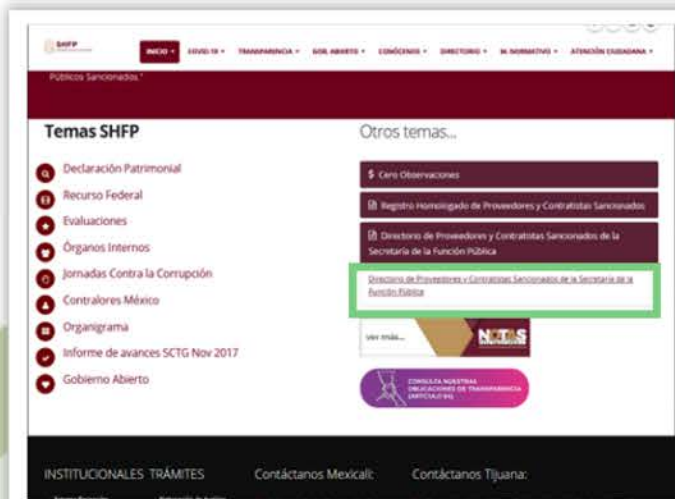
SHFP

INICIO ▾ COVID-19 ▾ TRANSPARENCIA ▾ GOB. ABIERTO ▾ CONÓCENOS ▾ DIRECTORIO ▾ M. NORMATIVO ▾ ATENCIÓN CIUDADANA ▾

Públicos Sancionados."

Temas SHFP

Declaración Patrimonial

Recurso Federal

Evaluaciones

Órganos Internos

Jornadas Contra la Corrupción

Contralores México

Organigrama

Informe de avances SCTG Nov 2017

Gobierno Abierto

Otros temas...

$ Cero Observaciones

Registro Homologado de Proveedores y Contratistas Sancionados

Directorio de Proveedores y Contratistas Sancionados de la Secretaría de la Función Pública

Directorio de Proveedores y Contratistas Sancionados de la Secretaría de la Función Pública

ver más...

NOTAS

CONSULTA NUESTRAS OBLIGACIONES DE TRANSPARENCIA [ARTÍCULO 81]

INSTITUCIONALES TRÁMITES

Contáctanos Mexicali:

Contáctanos Tijuana:

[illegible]